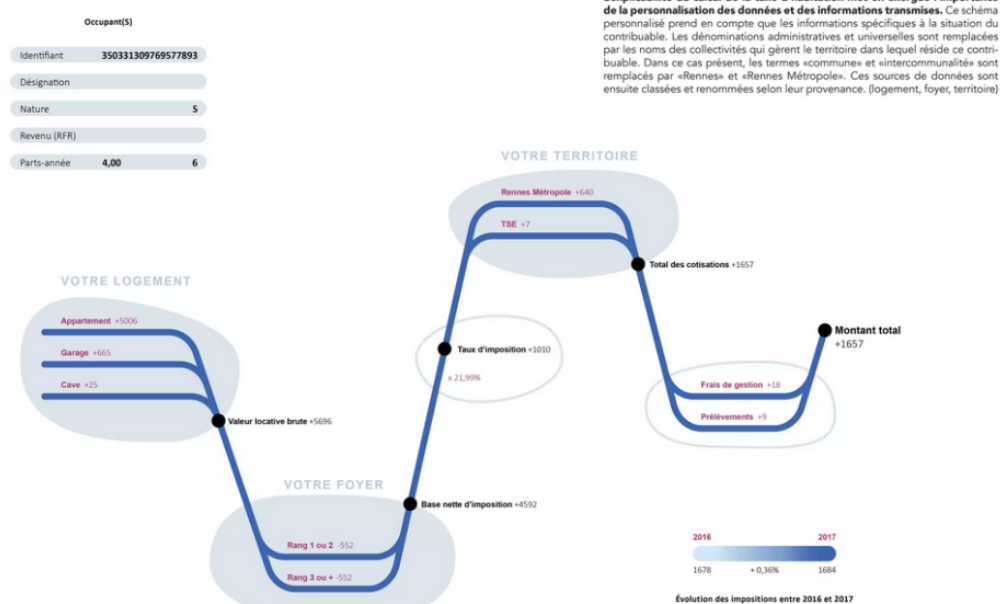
Occupant(S)

| Identifiant | 350331309769577893 |
|---|---|
| Désignation | |
| Nature | 5 |
| Revenu (RFR) | |
| Parts-année 4,00 | 6 |

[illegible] de la personnalisation des données et des informations transmises. Ce schéma personnalisé prend en compte que les informations spécifiques à la situation du contribuable. Les dénominations administratives et universelles sont remplacées par les noms des collectivités qui gèrent le territoire dans lequel réside ce contribuable. Dans ce cas présent, les termes «commune» et «intercommunalité» sont remplacés par «Rennes» et «Rennes Métropole». Ces sources de données sont ensuite classées et renommées selon leur provenance. (logement, foyer, territoire)

VOTRE TERRITOIRE

Rennes Métropole +640

TSE +7

Total des cotisations +1657

VOTRE LOGEMENT

Appartement +5006

Garage +665

Cave +25

Valeur locative brute +5696

Taux d'imposition +1010

x 21,99%

Montant total +1657

Frais de gestion +18

Prélèvements +9

VOTRE FOYER

Base nette d'imposition +4592

Rang 1 ou 2 -552

Rang 3 ou + -552

2016 2017

1678 + 0,36% 1684

Évolution des impositions entre 2016 et 2017